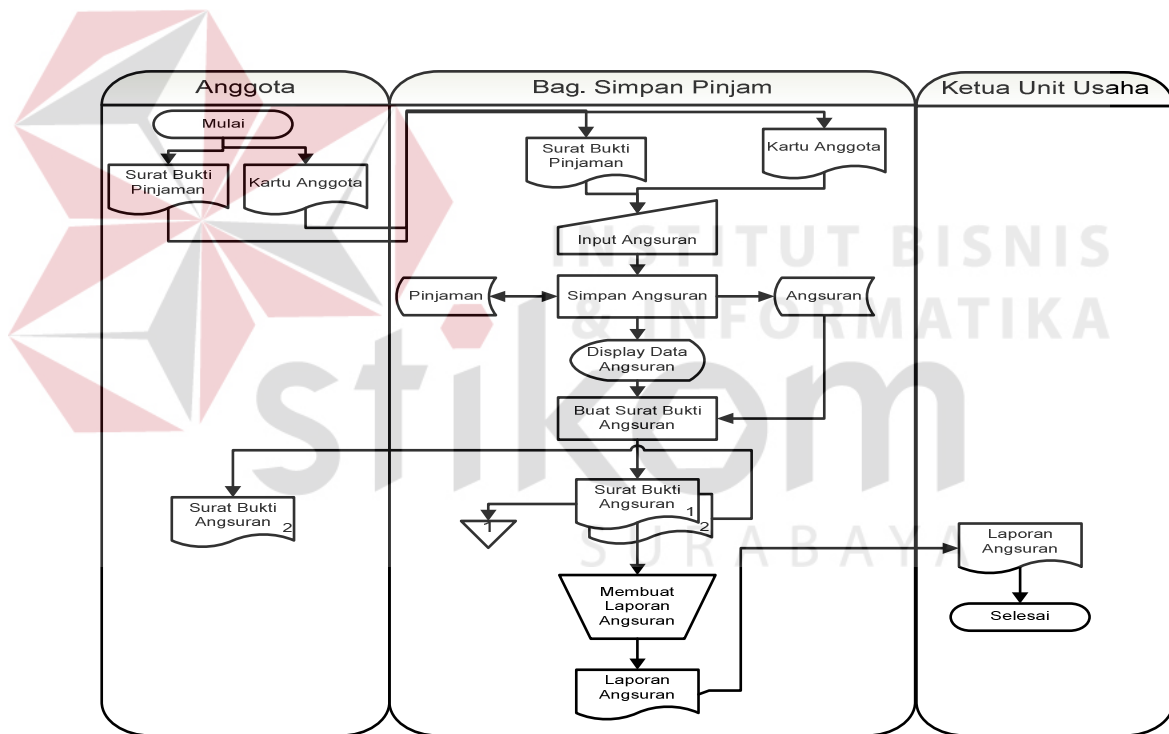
Anggota

Mulai

Surat Bukti Pinjaman

Kartu Anggota

Surat Bukti Angsuran 2

Bag. Simpan Pinjam

Surat Bukti Pinjaman

Kartu Anggota

Input Angsuran

Pinjaman

Simpan Angsuran

Angsuran

Display Data Angsuran

Buat Surat Bukti Angsuran

Surat Bukti Angsuran 1 2

1

Membuat Laporan Angsuran

Laporan Angsuran

Ketua Unit Usaha

Laporan Angsuran

Selesai

INSTITUT BISNIS & INFORMATIKA

stikom

SURABAYA